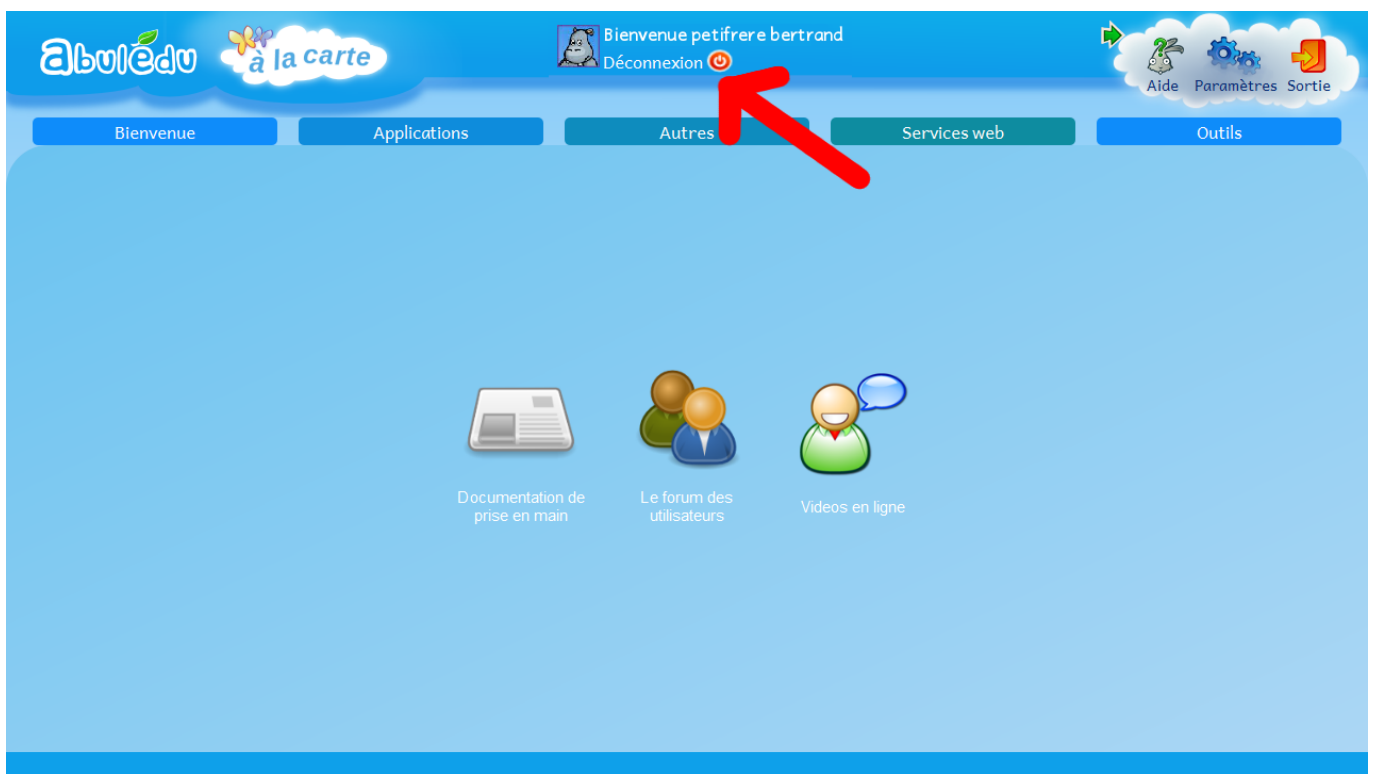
abulédu à la carte

Bienvenue petifrere bertrand
Déconnexion

Aide Paramètres Sortie

Bienvenue Applications Autres Services web Outils

Documentation de prise en main

Le forum des utilisateurs

Videos en ligne